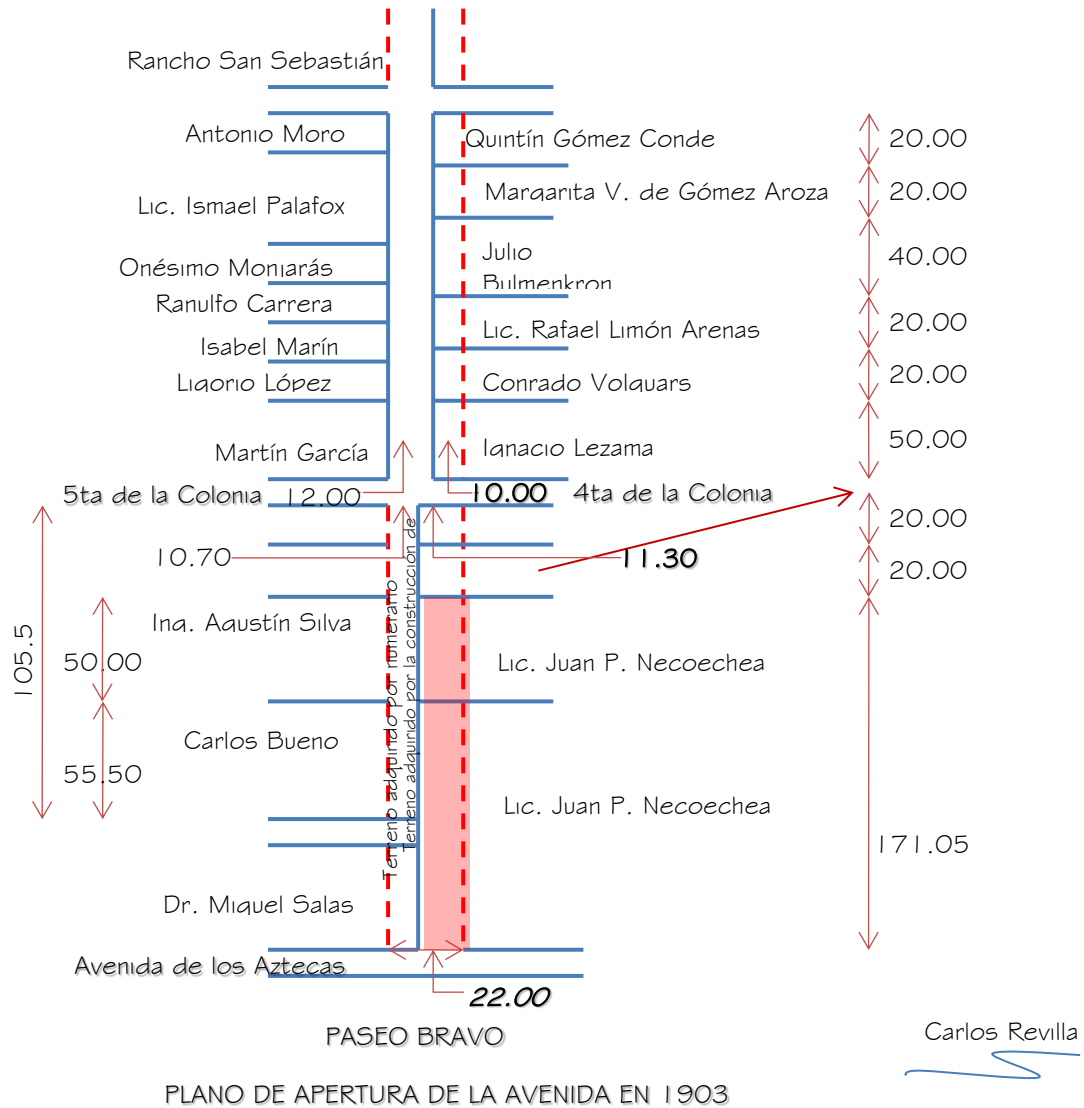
Rancho San Sebastián

Antonio Moro

Quintín Gómez Conde

20.00

Lic. Ismael Palafox

Margarita V. de Gómez Aroza

20.00

Julio Bulmenkron

40.00

Onésimo Monjarás

Ranulfo Carrera

Lic. Rafael Limón Arenas

20.00

Isabel Marín

Ligorio López

Conrado Volquars

20.00

Martín García

Ignacio Lezama

50.00

5ta de la Colonia

12.00

10.00

4ta de la Colonia

20.00

10.70

11.30

20.00

Ing. Agustín Silva

105.5

50.00

Lic. Juan P. Necoechea

Carlos Bueno

55.50

Terreno adquirido por numerario

Terreno adquirido por la construcción de

Lic. Juan P. Necoechea

171.05

Dr. Miguel Salas

Avenida de los Aztecas

22.00

PASEO BRAVO

Carlos Revilla

PLANO DE APERTURA DE LA AVENIDA EN 1903